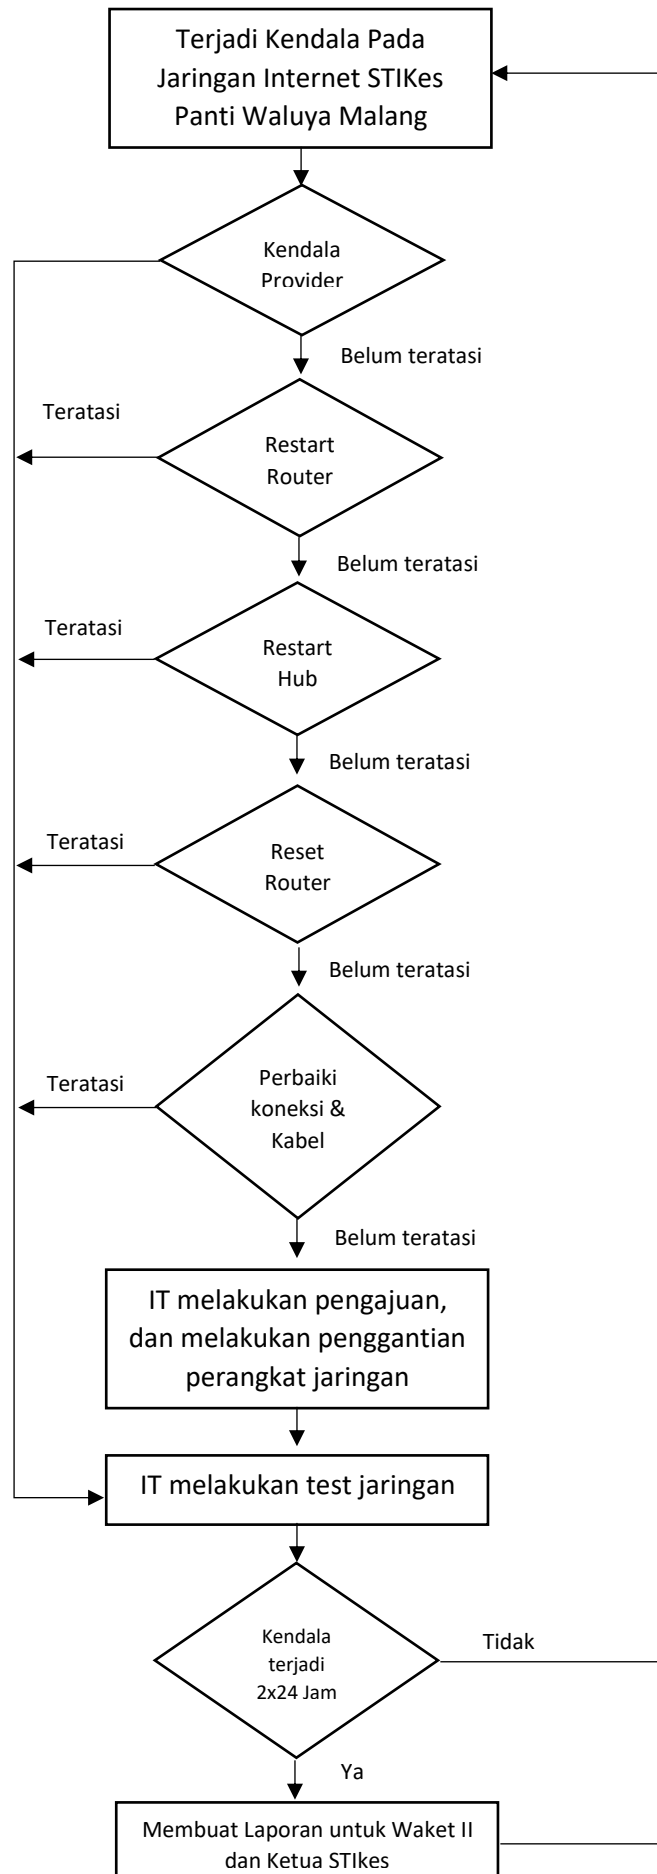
Terjadi Kendala Pada Jaringan Internet STIKes Panti Waluya Malang

Kendala Provider

Belum teratasi

Teratasi

Restart Router

Belum teratasi

Teratasi

Restart Hub

Belum teratasi

Teratasi

Reset Router

Belum teratasi

Teratasi

Perbaiki koneksi & Kabel

Belum teratasi

IT melakukan pengajuan, dan melakukan penggantian perangkat jaringan

IT melakukan test jaringan

Kendala terjadi 2x24 Jam

Tidak

Ya

Membuat Laporan untuk Waket II dan Ketua STIkes